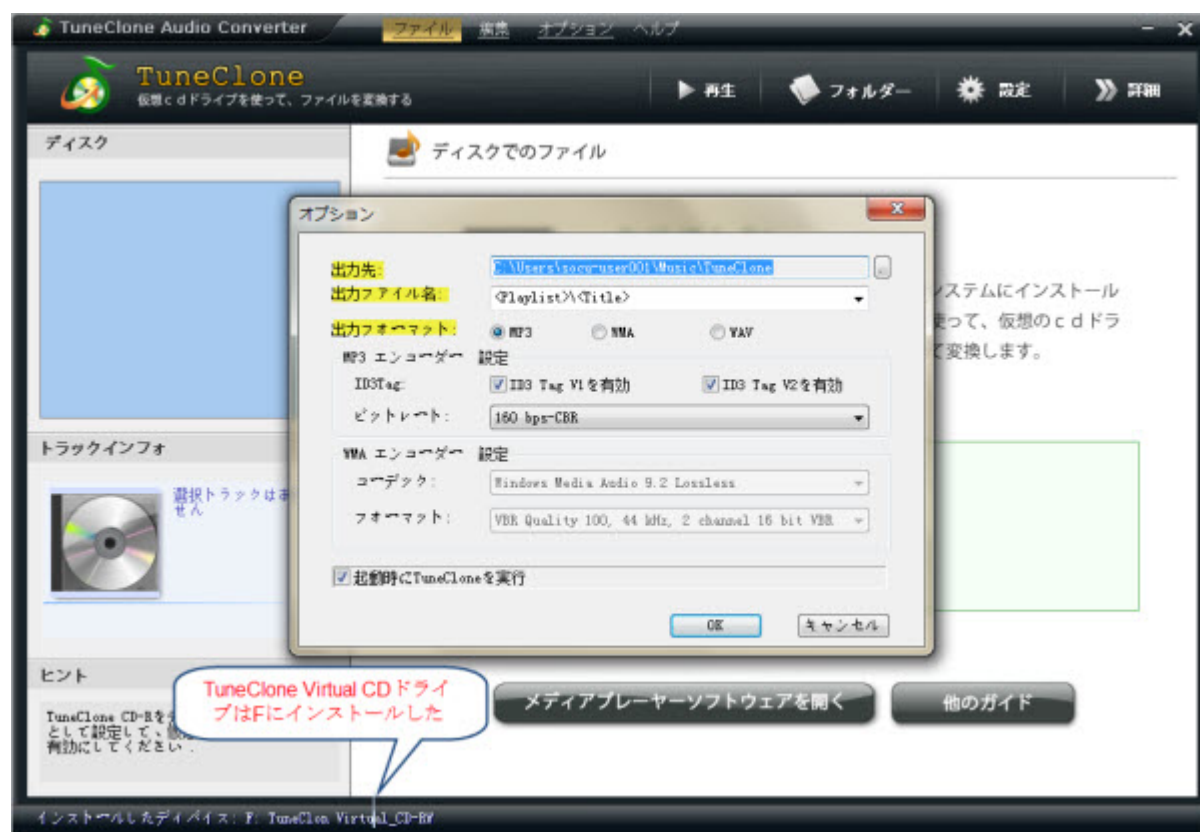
TuneClone Audio Converter ファイル 編集 オプション ヘルプ

TuneClone
仮想ｃｄドライブを使って、ファイルを変換する

▶ 再生 フォルダー 設定 詳細

ディスク

ディスクでのファイル

ンステムにインストール
使って、仮想のｃｄドラ
て変換します。

トラックインフォ

選択トラックはあ
せん

ヒント

TuneClone CD-Rを
として設定して、
有効にしてください。

オプション

出力先: C:\Users\socu-user001\Music\TuneClone
出力ファイル名: <Playlist>\<Title>
出力フォーマット: MP3 WMA WAV

MP3 エンコーダー 設定
ID3Tag: ID3 Tag V1を有効 ID3 Tag V2を有効
ビットレート: 160 bps-CBR

WMA エンコーダー 設定
コーデック: Windows Media Audio 9.2 Lossless
フォーマット: VBR Quality 100, 44 kHz, 2 channel 16 bit VBR

起動時にTuneCloneを実行

OK キャンセル

TuneClone Virtual CDドライブはFにインストールした

メディアプレーヤーソフトウェアを開く 他のガイド

インストールしたディバイス: F: TuneClon Virtual_CD-RW